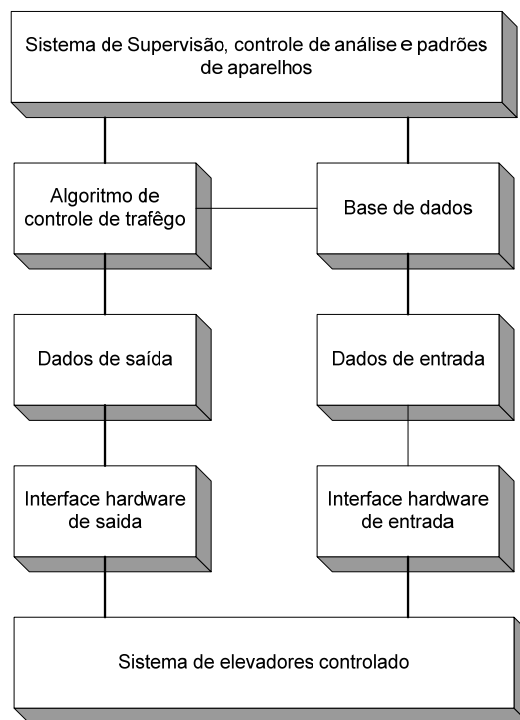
Sistema de Supervisão, controle de análise e padrões de aparelhos

Algoritmo de controle de trafêgo

Base de dados

Dados de saída

Dados de entrada

Interface hardware de saida

Interface hardware de entrada

Sistema de elevadores controlado